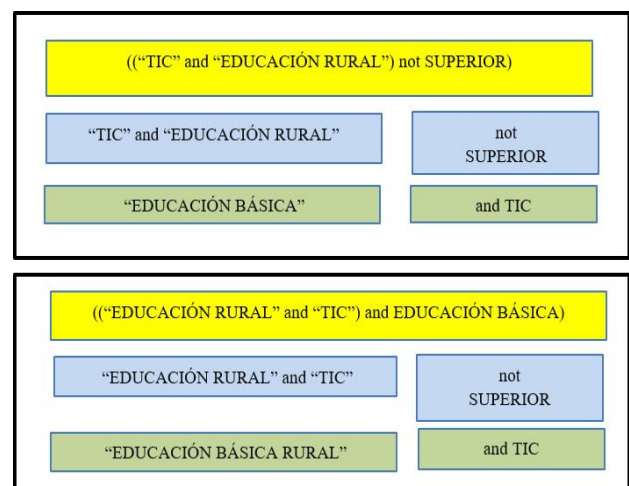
((“TIC” and “EDUCACIÓN RURAL”) not SUPERIOR)

“TIC” and “EDUCACIÓN RURAL”

not SUPERIOR

“EDUCACIÓN BÁSICA”

and TIC

((“EDUCACIÓN RURAL” and “TIC”) and EDUCACIÓN BÁSICA)

“EDUCACIÓN RURAL” and “TIC”

not SUPERIOR

“EDUCACIÓN BÁSICA RURAL”

and TIC